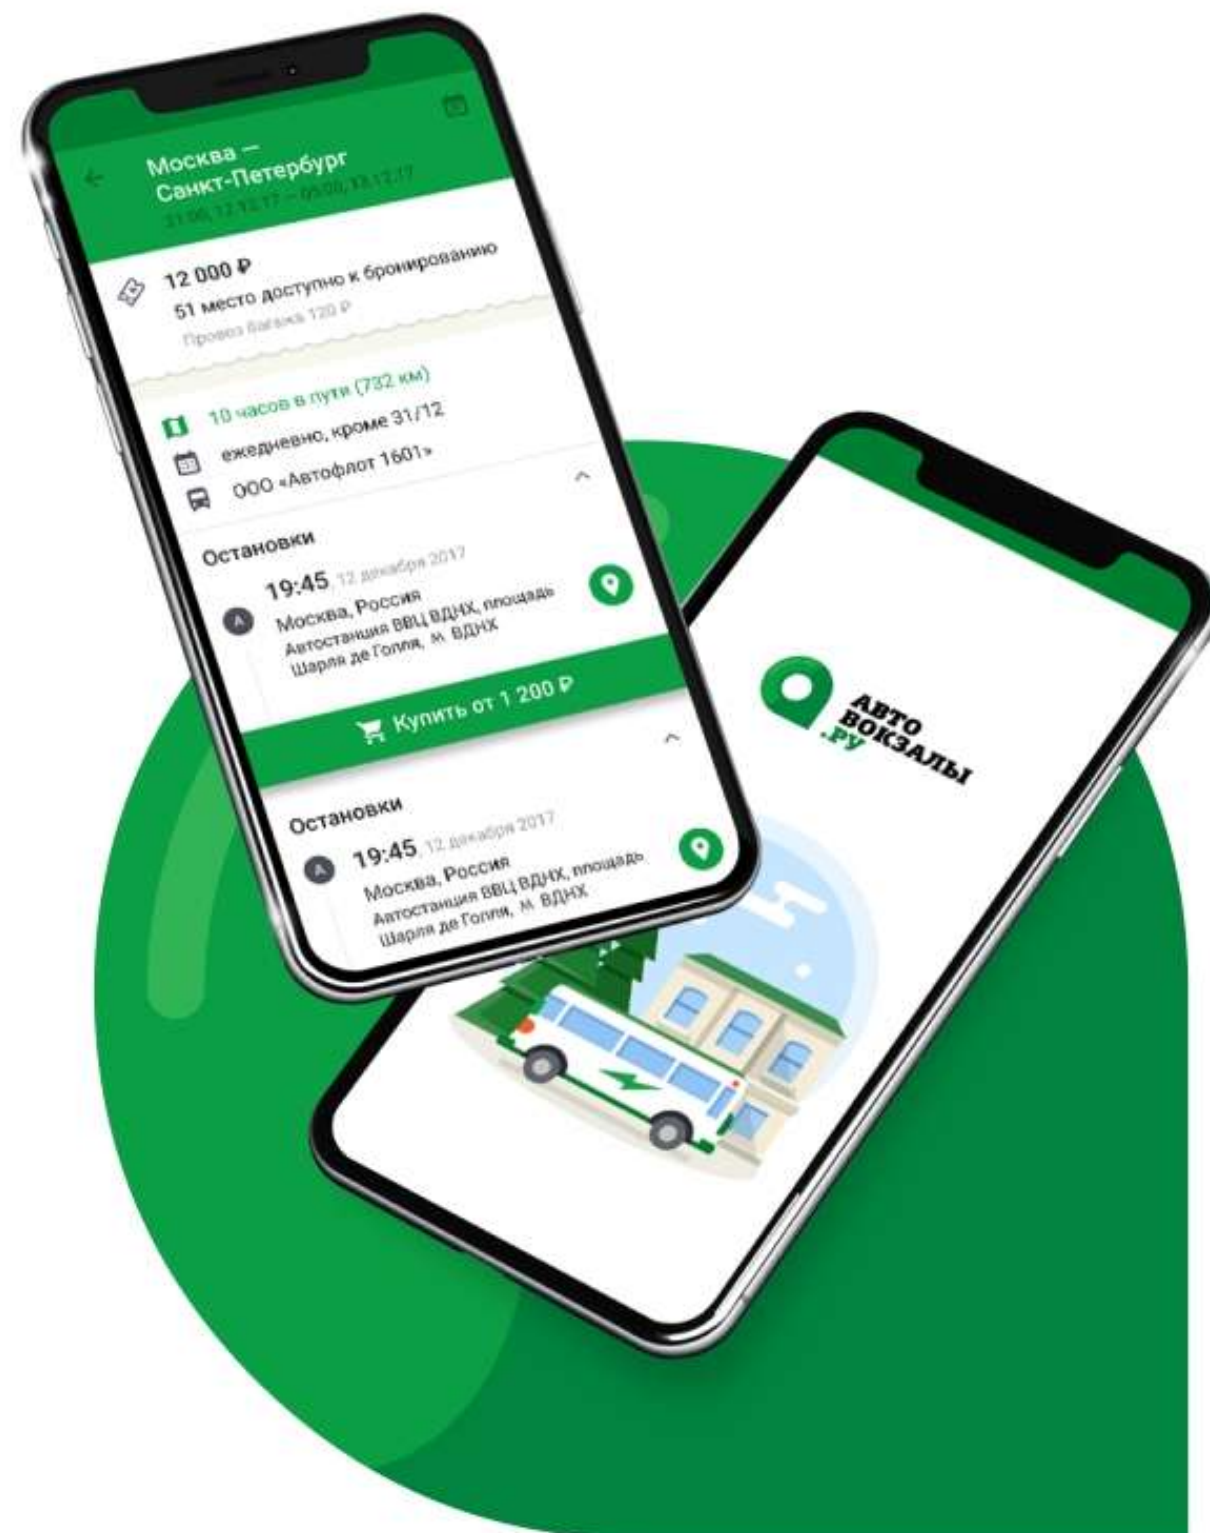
Москва — Санкт-Петербург
21:00, 12.12.17 — 05:00, 13.12.17

12 000 ₽
51 место доступно к бронированию
Провоз багажа 120 ₽

10 часов в пути (732 км)
ежедневно, кроме 31/12
ООО «Автофлот 1601»

Остановки
19:45, 12 декабря 2017
Москва, Россия
Автостанция ВВЦ ВДНХ, площадь Шарля де Голля, м. ВДНХ

Купить от 1 200 ₽

Остановки
19:45, 12 декабря 2017
Москва, Россия
Автостанция ВВЦ ВДНХ, площадь Шарля де Голля, м. ВДНХ

АВТО ВОКЗАЛЫ .РУ